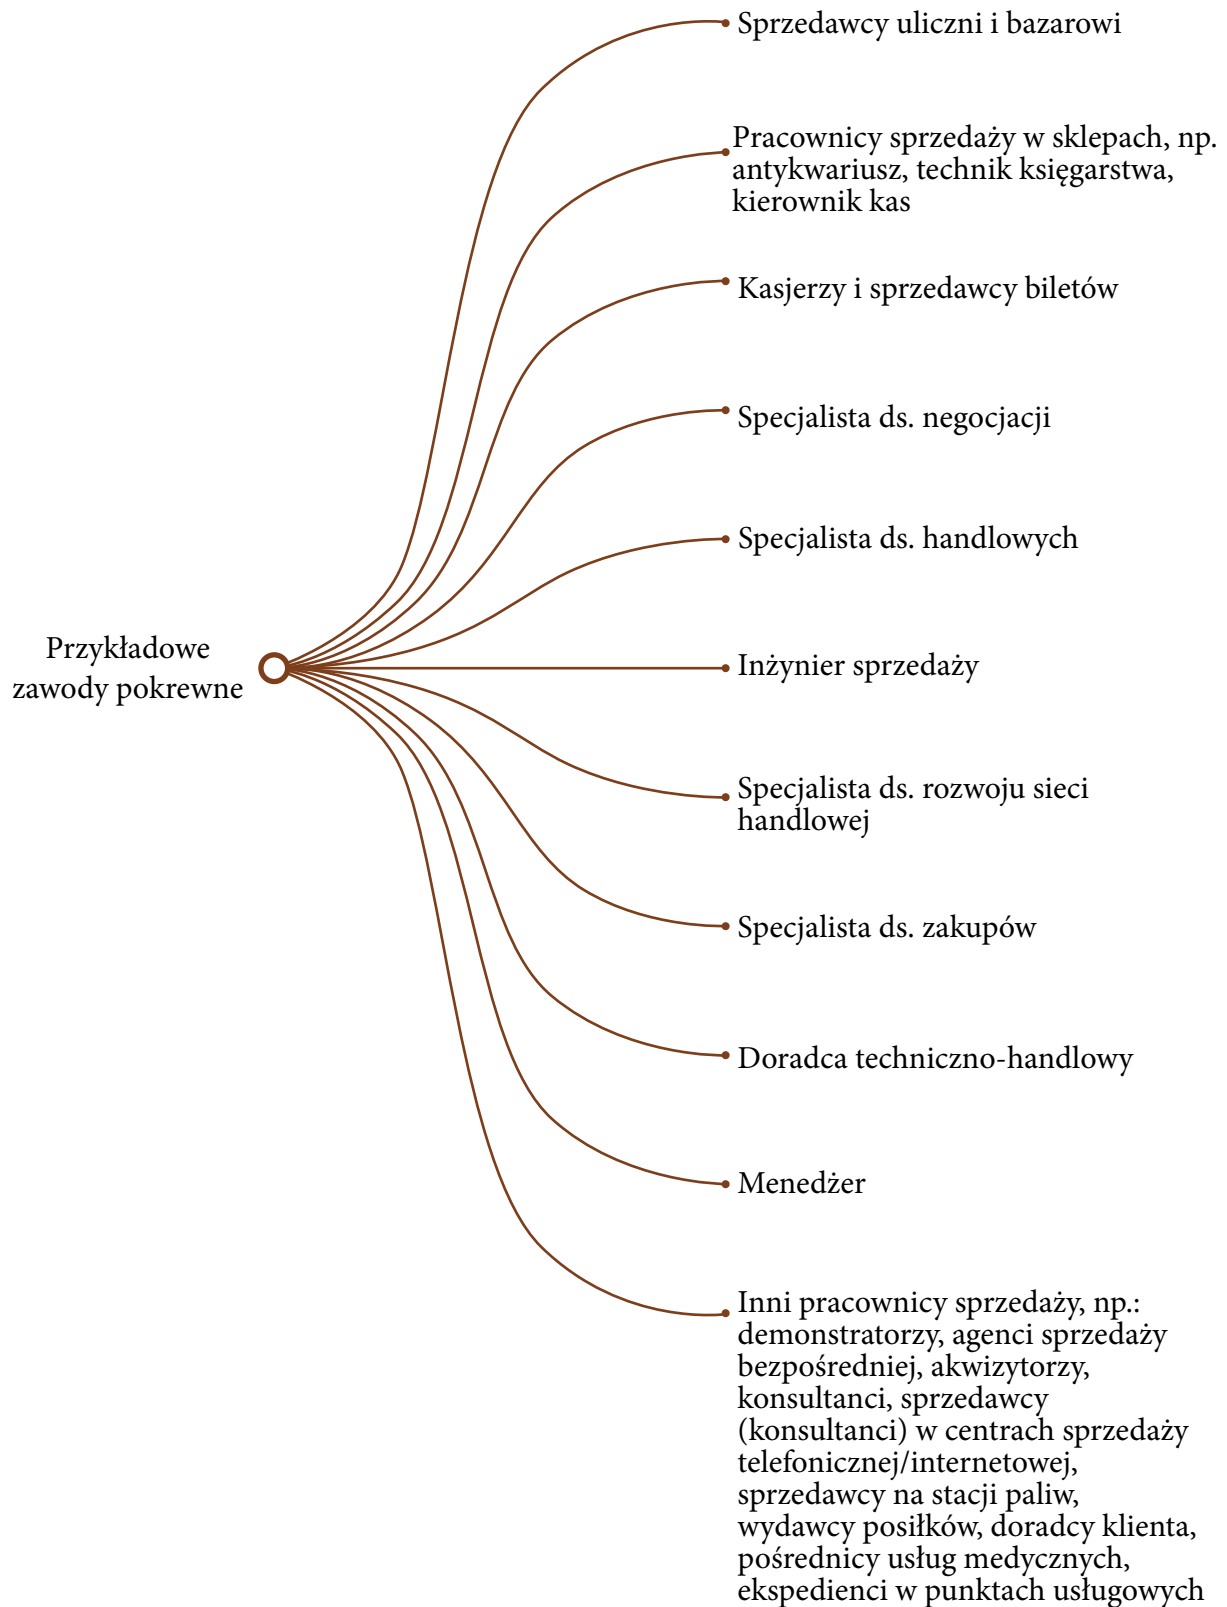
Przykładowe zawody pokrewne

Sprzedawcy uliczni i bazarowi

Pracownicy sprzedaży w sklepach, np. antykwariusz, technik księgarstwa, kierownik kas

Kasjerzy i sprzedawcy biletów

Specjalista ds. negocjacji

Specjalista ds. handlowych

Inżynier sprzedaży

Specjalista ds. rozwoju sieci handlowej

Specjalista ds. zakupów

Doradca techniczno-handlowy

Menedżer

Inni pracownicy sprzedaży, np.: demonstratorzy, agenci sprzedaży bezpośredniej, akwizytorzy, konsultanci, sprzedawcy (konsultanci) w centrach sprzedaży telefonicznej/internetowej, sprzedawcy na stacji paliw, wydawcy posiłków, doradcy klienta, pośrednicy usług medycznych, ekspedienci w punktach usługowych